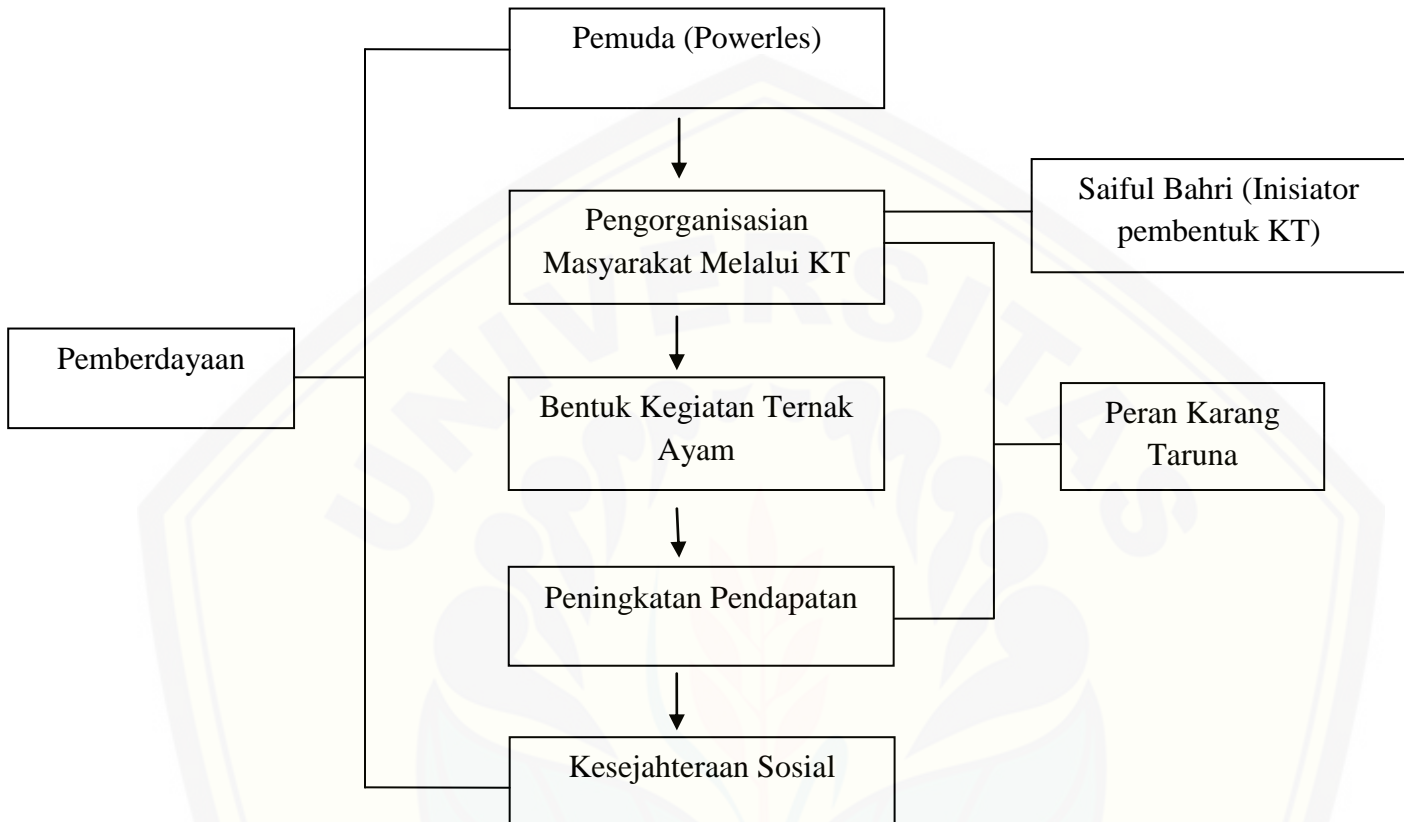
Pemuda (Powerles)

Pengorganisasian Masyarakat Melalui KT

Saiful Bahri (Inisiator pembentuk KT)

Pemberdayaan

Bentuk Kegiatan Ternak Ayam

Peran Karang Taruna

Peningkatan Pendapatan

Kesejahteraan Sosial